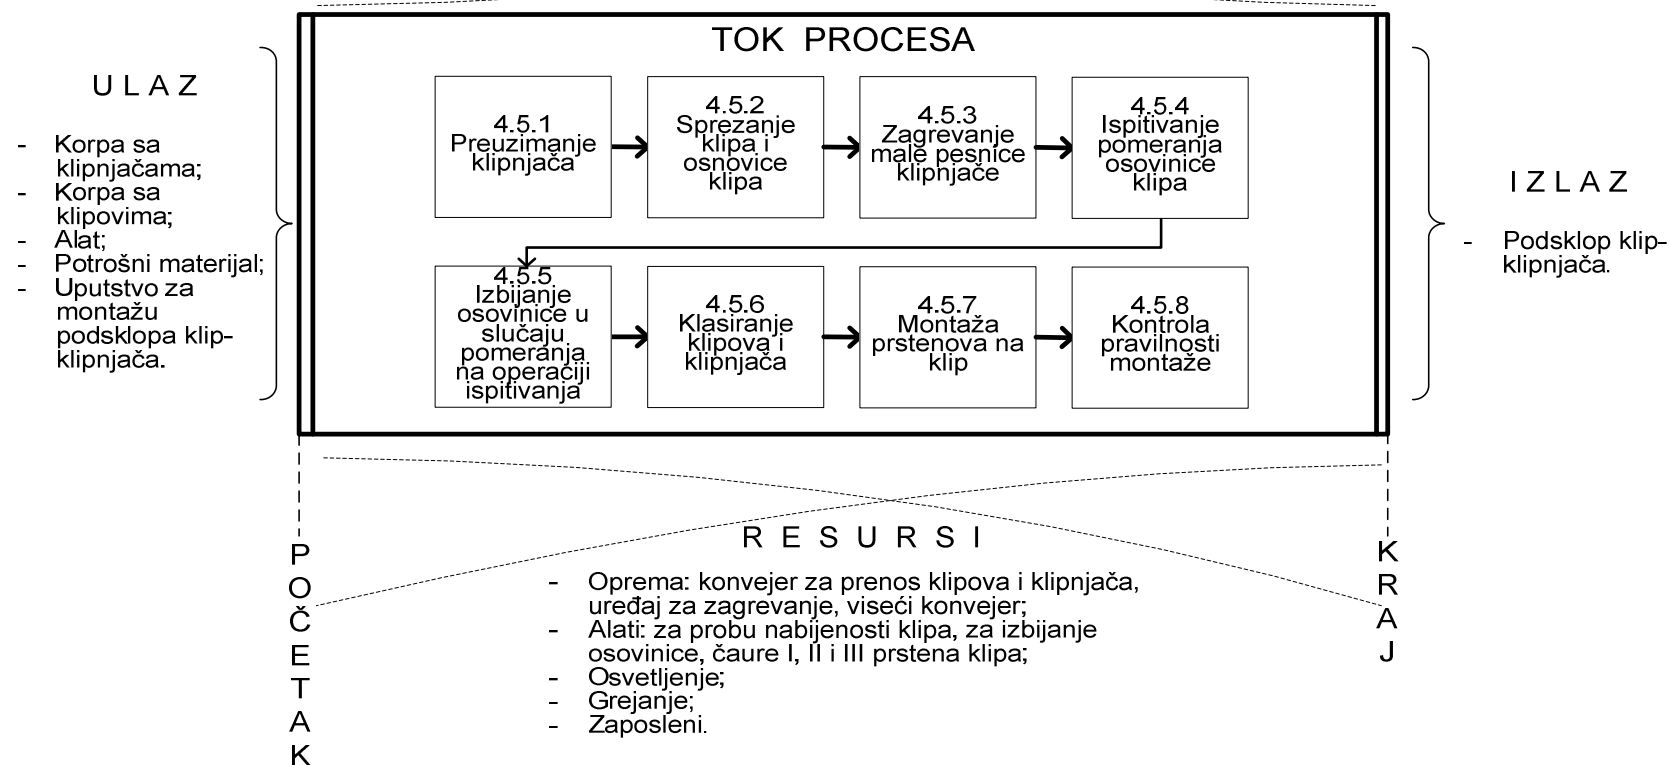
U L A Z

- Korpa sa klipnjačama;
- Korpa sa klipovima;
- Alat;
- Potrošni materijal;
- Uputstvo za montažu podsklopa klip-klipnjača.

TOK PROCESA

4.5.1 Preuzimanje klipnjača

4.5.2 Sprezanje klipa i osnovice klipa

4.5.3 Zagrevanje male pesnice klipnjače

4.5.4 Ispitivanje pomeranja osovinice klipa

4.5.5 Izbijanje osovinice u slučaju pomeranja na operaciji ispitivanja

4.5.6 Klasiranje klipova i klipnjača

4.5.7 Montaža prstenova na klip

4.5.8 Kontrola pravilnosti montaže

I Z L A Z

- Podsklop klip-klipnjača.

P O Č E T A K

R E S U R S I

- Oprema: konvejer za prenos klipova i klipnjača, uređaj za zagrevanje, viseći konvejer;
- Alati: za probu nabijenosti klipa, za izbijanje osovinice, čaure I, II i III prstena klipa;
- Osvetljenje;
- Grejanje;
- Zaposleni.

K R A J